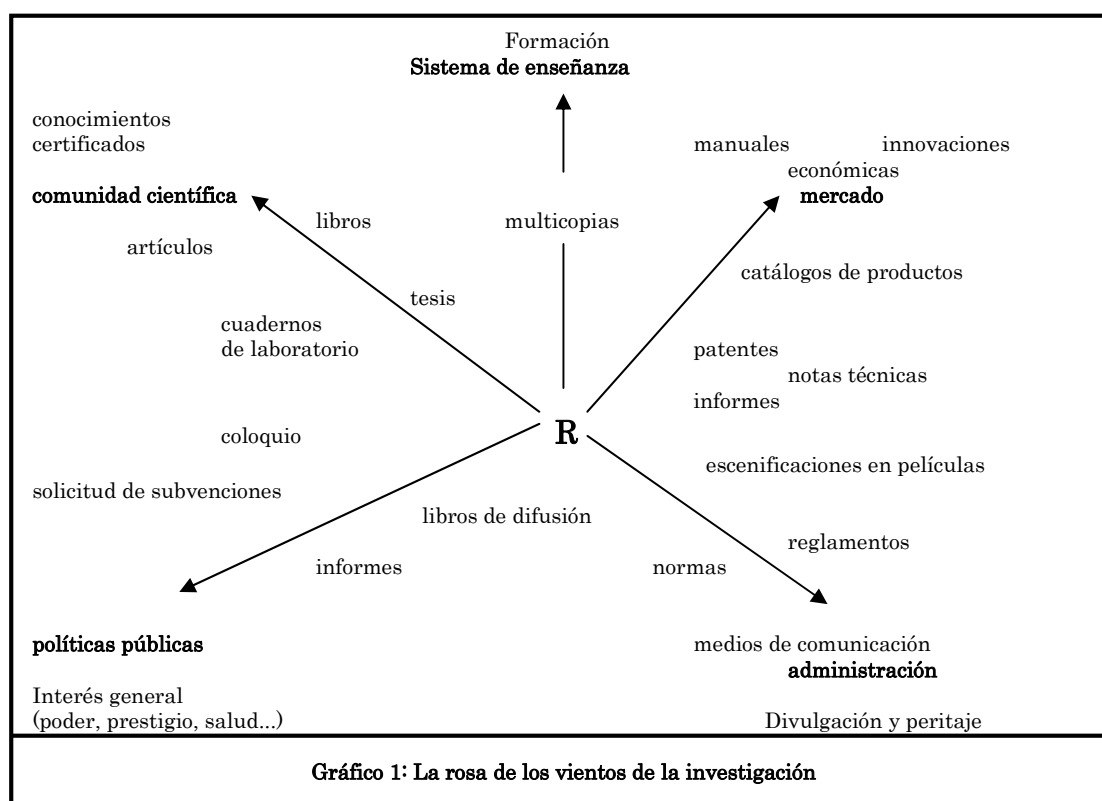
Formación
**Sistema de enseñanza**

conocimientos certificados

**comunidad científica**

manuales innovaciones económicas
**mercado**

libros

multicopias

artículos

tesis

catálogos de productos

cuadernos de laboratorio

patentes
notas técnicas
informes

R

coloquio

escenificaciones en películas

solicitud de subvenciones

libros de difusión

reglamentos

informes

normas

**políticas públicas**

medios de comunicación
**administración**

Interés general (poder, prestigio, salud...)

Divulgación y peritaje

**Gráfico 1: La rosa de los vientos de la investigación**